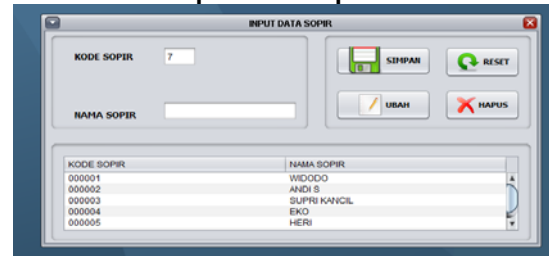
INPUT DATA SOPIR

KODE SOPIR 7

NAMA SOPIR

SIMPAN

RESET

UBAH

HAPUS

| KODE SOPIR | NAMA SOPIR |
|---|---|
| 000001 | WIDODO |
| 000002 | ANDI S |
| 000003 | SUPRI KANCIL |
| 000004 | EKO |
| 000005 | HERI |